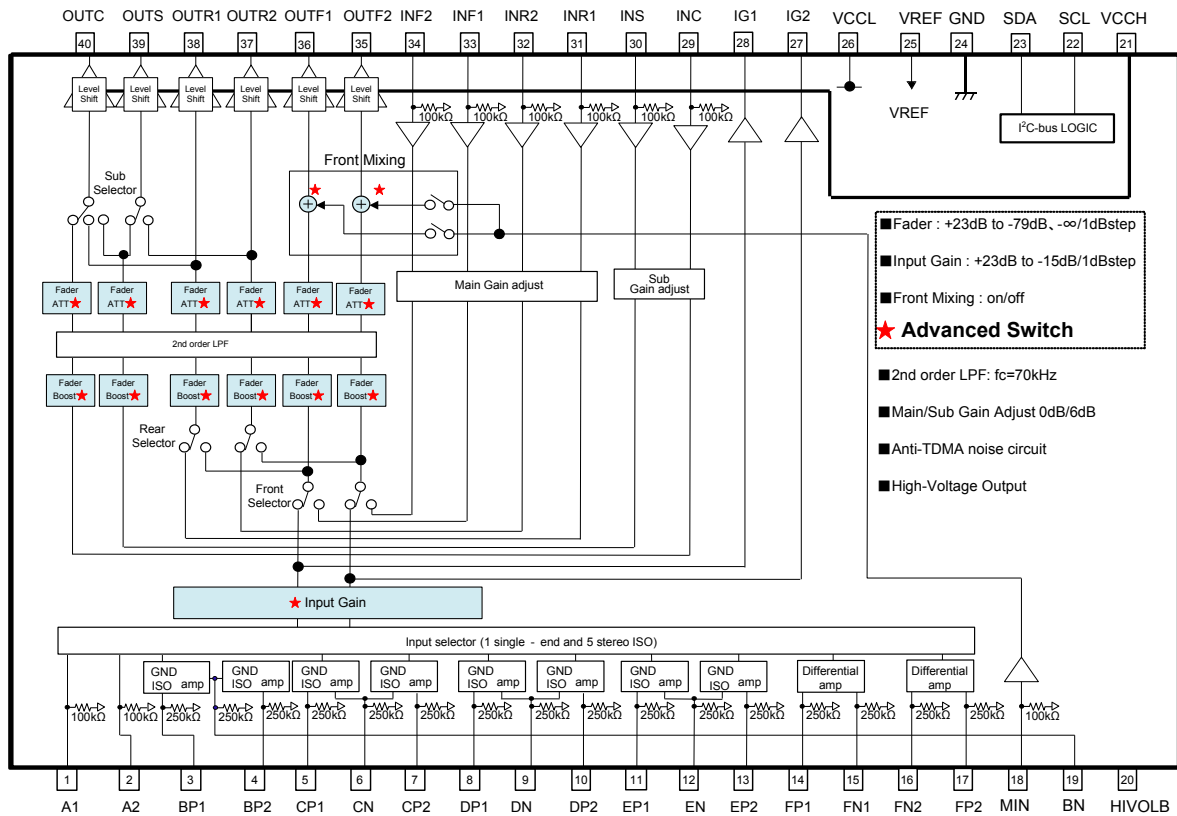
OUTC OUTS OUTR1 OUTR2 OUTF1 OUTF2 INF2 INF1 INR2 INR1 INS INC IG1 IG2 VCCL VREF GND SDA SCL VCCH

40 39 38 37 36 35 34 33 32 31 30 29 28 27 26 25 24 23 22 21

Level Shift Level Shift Level Shift Level Shift Level Shift Level Shift

100kΩ 100kΩ 100kΩ 100kΩ 100kΩ 100kΩ

VREF

$I^2C$-bus LOGIC

Front Mixing

Sub Selector

Main Gain adjust

Sub Gain adjust

■Fader : +23dB to -79dB、-∞/1dBstep

■Input Gain : +23dB to -15dB/1dBstep

■Front Mixing : on/off

★ Advanced Switch

Fader ATT★ Fader ATT★ Fader ATT★ Fader ATT★ Fader ATT★ Fader ATT★

2nd order LPF

Fader Boost★ Fader Boost★ Fader Boost★ Fader Boost★ Fader Boost★ Fader Boost★

■2nd order LPF: fc=70kHz

■Main/Sub Gain Adjust 0dB/6dB

■Anti-TDMA noise circuit

■High-Voltage Output

Rear Selector

Front Selector

★ Input Gain

Input selector (1 single - end and 5 stereo ISO)

GND ISO amp GND ISO amp GND ISO amp GND ISO amp GND ISO amp GND ISO amp GND ISO amp GND ISO amp Differential amp Differential amp

100kΩ 100kΩ 250kΩ 250kΩ 250kΩ 250kΩ 250kΩ 250kΩ 250kΩ 250kΩ 250kΩ 250kΩ 250kΩ 250kΩ 250kΩ 250kΩ 250kΩ 250kΩ 250kΩ 100kΩ

1 2 3 4 5 6 7 8 9 10 11 12 13 14 15 16 17 18 19 20

A1 A2 BP1 BP2 CP1 CN CP2 DP1 DN DP2 EP1 EN EP2 FP1 FN1 FN2 FP2 MIN BN HIVOLB